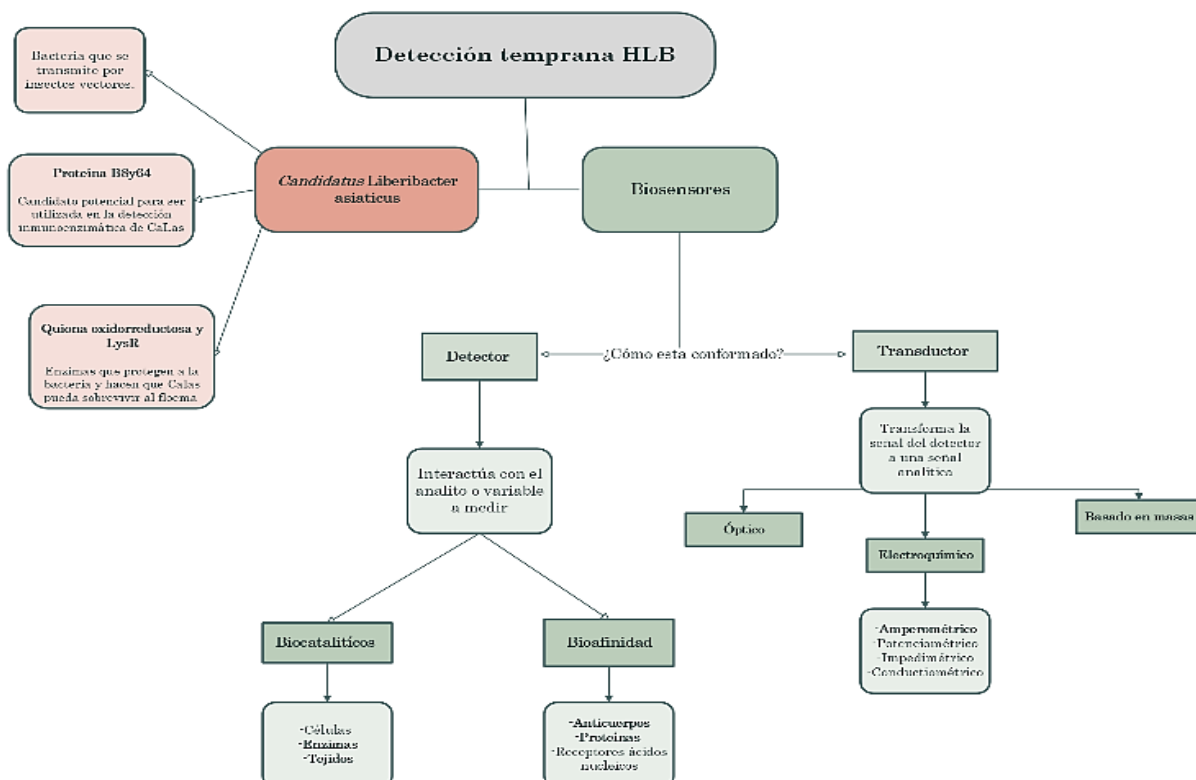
Detección temprana HLB

Bacteria que se transmite por insectos vectores.

Proteína B8y64

Candidato potencial para ser utilizada en la detección inmunoenzimática de CaLas

Quiona oxidorreductosa y LysR

Enzimas que protegen a la bacteria y hacen que CaLas pueda sobrevivir al floema

*Candidatus* Liberibacter asiaticus

Biosensores

¿Cómo esta conformado?

Detector

Transductor

Interactúa con el analito o variable a medir

Transforma la senal del detector a una senal analítica

Óptico

Electroquímico

Basado en masas

Biocatalíticos

Bioafinidad

-Células
-Enzimas
-Tejidos

-Anticuerpos
-Proteínas
-Receptores ácidos nucleicos

-Amperométrico
-Potenciamétrico
-Impedimétrico
-Conductiométrico